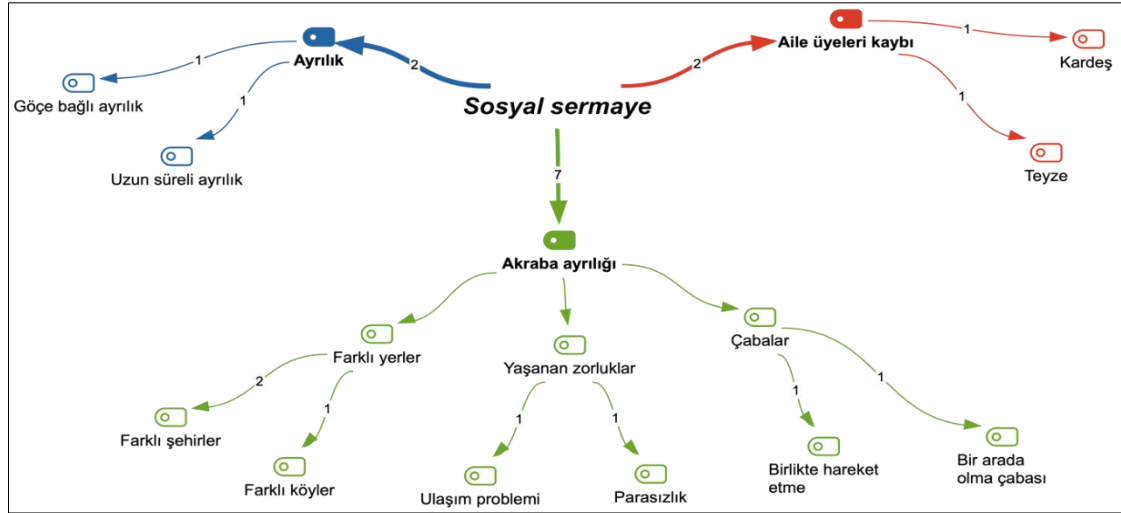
Sosyal sermaye

2
Ayrılık
1
Göçe bağlı ayrılık
1
Uzun süreli ayrılık

2
Aile üyeleri kaybı
1
Kardeş
1
Teyze

7
Akraba ayrılığı

Farklı yerler
2
Farklı şehirler
1
Farklı köyler

Yaşanan zorluklar
1
Ulaşım problemi
1
Parasızlık

Çabalar
1
Birlikte hareket etme
1
Bir arada olma çabası